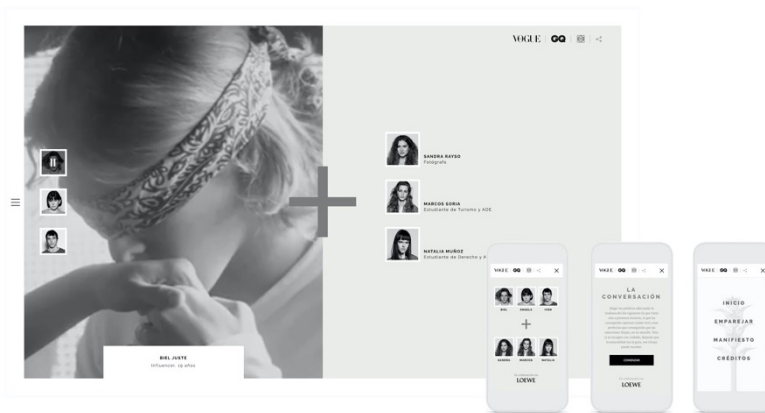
VOGUE | GQ

SANDRA RAYSO
Fotógrafa

MARCOS SORIA
Estudiante de Turismo y ADE

NATALIA MUÑOZ
Estudiante de Derecho y A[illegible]

BIEL JUSTE
Influencer, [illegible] años

VOGUE GQ

BIEL ANGELA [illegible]

+

SANDRA MARCOS NATALIA

LOEWE

VOGUE GQ

LA CONVERSACIÓN

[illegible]

LOEWE

VOGUE GQ

INICIO
EMPAREJAR
MANIFIESTO
CRÉDITOS